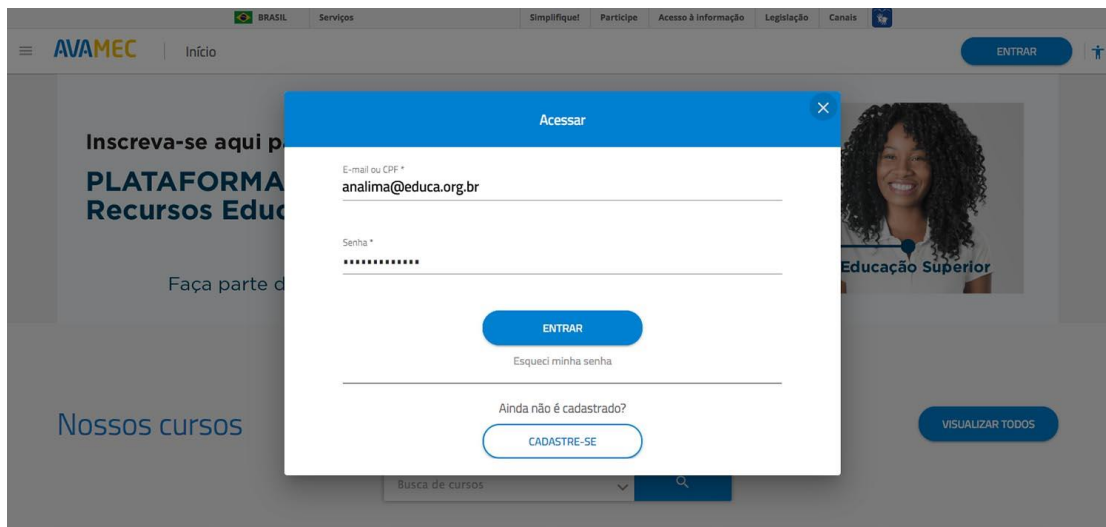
BRASIL Serviços Simplifique! Participe Acesso à informação Legislação Canais

AVAMEC | Início ENTRAR

Inscreva-se aqui p

PLATAFORMA
Recursos Educ

Faça parte d

Educação Superior

Acessar

E-mail ou CPF *
analima@educa.org.br

Senha *
••••••••••••••

ENTRAR

Esqueci minha senha

Ainda não é cadastrado?

CADASTRE-SE

Nossos cursos

VISUALIZAR TODOS

Busca de cursos